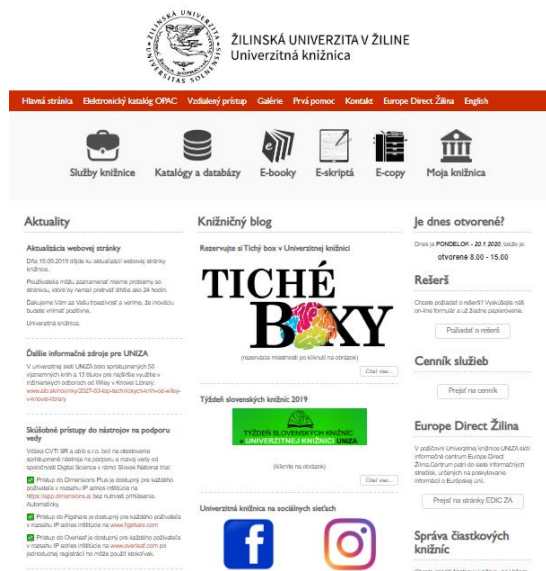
ŽILINSKÁ UNIVERZITA V ŽILINE
Univerzitná knižnica

Hlavná stránka Elektronický katalóg OPAC Vzdialený prístup Galérie Prvá pomoc Kontakt Europe Direct Žilina English

Služby knižnice Katalógy a databázy E-booky E-skriptá E-copy Moja knižnica

Aktuality

Aktualizácia webovej stránky

Dňa 19.06.2018 došlo ku aktualizácii webovej stránky knižnice.

Používatelia môžu zaznamenať menie problémy so stránkou, ktoré by nemali pretrvať dlhšie ako 24 hodín.

Ďakujeme Vám za Vašu trpezlivosť a veríme, že inovácia budete vnímať pozitívne.

Univerzitná knižnica.

Ďalšie informačné zdroje pre UNIZA

V univerzitnej sieti UNIZA bolo sprístupnených 50 významných kníh a 13 titulov pre najširšie využitie v inžinierskych odboroch od Wiley v Knovel Library: www.ulib.sk/novinky/2027-03-top-technicke/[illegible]-wiley-v-knovel-library

Skúšobné prístupy do nástrojov na podporu vedy

Vďaka CVTI SR a aktivit s.r.o. boli na otestovanie sprístupnené nástroje na podporu a meranie vedy od spoločnosti Digital Science v rámci Slovak National trial:

Prístup do Dimensions Plus je dostupný pre každého používateľa v rozsahu IP adries inštitúcie na https://app.dimensions.ai bez nutnosti prihlásenia. Automaticky.

Prístup do Figshare je dostupný pre každého používateľa v rozsahu IP adries inštitúcie na www.figshare.com

Prístup do Overleaf je dostupný pre každého používateľa v rozsahu IP adries inštitúcie na www.overleaf.com po jednoduchej registrácii ho môže použiť ktokoľvek.

Knižničný blog

Rezervujte si Tichý box v Univerzitnej knižnici

TICHÉ BOXY

(rezervácia miestnosti po kliknutí na obrázok)

Čítať viac...

Týždeň slovenských knižníc 2019

TÝŽDEŇ SLOVENSKÝCH KNIŽNÍC V UNIVERZITNEJ KNIŽNICI UNIZA

(kliknite na obrázok)

Čítať viac...

Univerzitná knižnica na sociálnych sieťach

Je dnes otvorené?

Dnes je PONDELOK - 20.1.2020, knižnica je otvorené 8.00 - 15.00

Rešerš

Chcete požiadať o rešerš? Vyskúšajte náš on-line formulár a už žiadne papierovanie.

Požiadať o rešerš

Cenník služieb

Prejsť na cenník

Europe Direct Žilina

V priestoroch Univerzitnej knižnice UNIZA sídli informačné centrum Europe Direct Žilina.Centrum patrí do siete informačných stredísk, určených na poskytovanie informácií o Európskej únii.

Prejsť na stránky EDIC ZA

Správa čiastkových knižníc

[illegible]